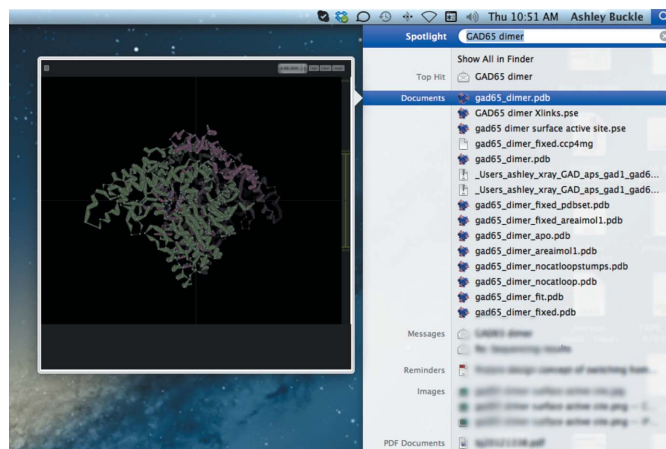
Thu 10:51 AM Ashley Buckle

Spotlight GAD65 dimer

Show All in Finder

Top Hit GAD65 dimer

Documents gad65_dimer.pdb
GAD65 dimer Xlinks.pse
gad65 dimer surface active site.pse
gad65_dimer_fixed.ccp4mg
gad65_dimer.pdb
_Users_ashley_xray_GAD_aps_gad1_gad6...
_Users_ashley_xray_GAD_aps_gad1_gad6...
gad65_dimer_fixed_pdbset.pdb
gad65_dimer_fixed_areaimol1.pdb
gad65_dimer_apo.pdb
gad65_dimer_areaimol1.pdb
gad65_dimer_nocatloopstumps.pdb
gad65_dimer_nocatloop.pdb
gad65_dimer_fit.pdb
gad65_dimer_fixed.pdb

Messages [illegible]
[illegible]

Reminders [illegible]

Images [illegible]
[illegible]
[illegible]

PDF Documents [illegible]